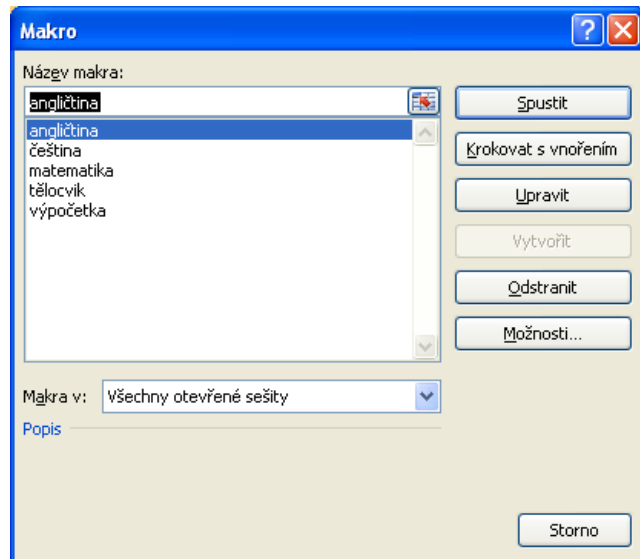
Makro

Název makra:

angličtina

angličtina
čeština
matematika
tělocvik
výpočetka

Spustit

Krokovat s vnořením

Upravit

Vytvořit

Odstranit

Možnosti...

Makra v: Všechny otevřené sešity

Popis

Storno